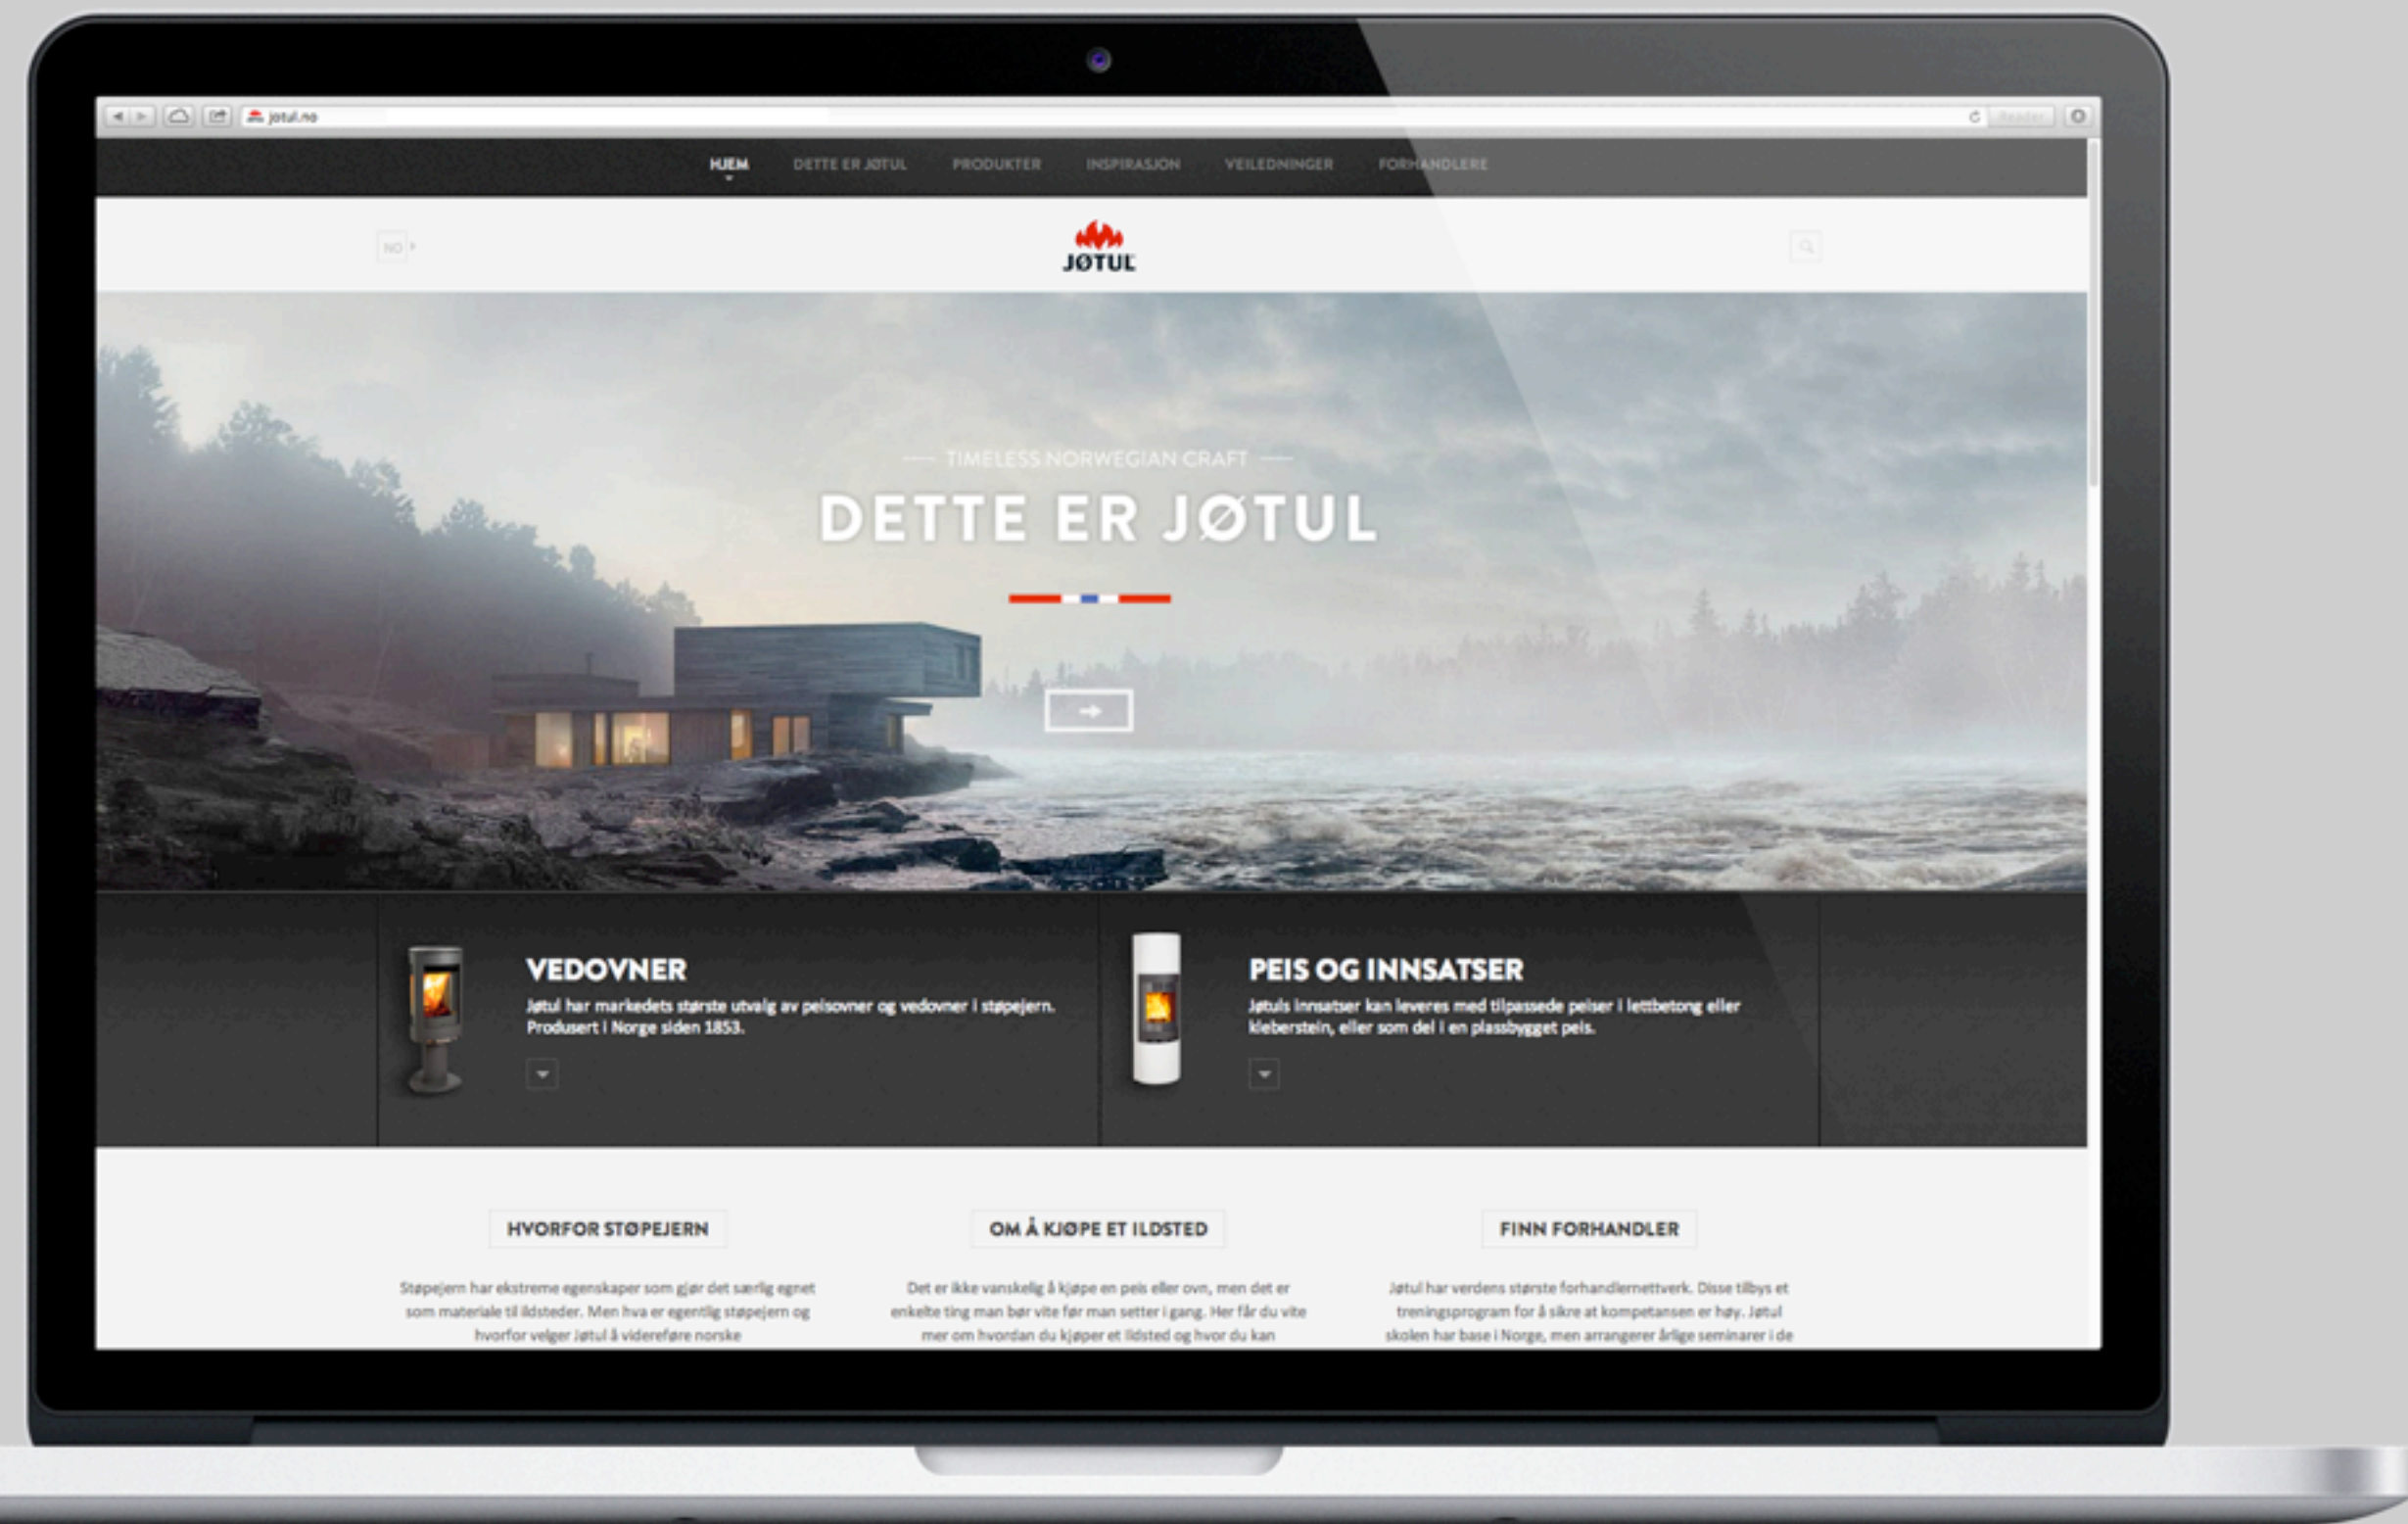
jotul.no

Reader

HJEM DETTE ER JØTUL PRODUKTER INSPIRASJON VEILEDNINGER FORHANDLERE

NO

JØTUL

TIMELESS NORWEGIAN CRAFT

DETTE ER JØTUL

VEDOVNER

Jøtul har markedets største utvalg av peisovner og vedovner i støpejern. Produsert i Norge siden 1853.

PEIS OG INNSATSER

Jøtuls innsatser kan leveres med tilpassede peiser i lettbetong eller kleberstein, eller som del i en plassbygget peis.

HVORFOR STØPEJERN

Støpejern har ekstreme egenskaper som gjør det særlig egnet som materiale til ildsteder. Men hva er egentlig støpejern og hvorfor velger Jøtul å videreføre norske

OM Å KJØPE ET ILDSTED

Det er ikke vanskelig å kjøpe en peis eller ovn, men det er enkelte ting man bør vite før man setter i gang. Her får du vite mer om hvordan du kjøper et ildsted og hvor du kan

FINN FORHANDLER

Jøtul har verdens største forhandlernettverk. Disse tilbys et treningsprogram for å sikre at kompetansen er høy. Jøtul skolen har base i Norge, men arrangerer årlige seminarer i de